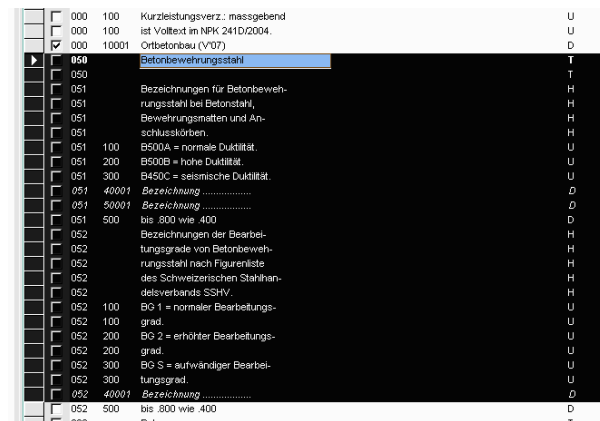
| | | | |
|---|---|---|---|
| 000 | 100 | Kurzleistungsverz.: massgebend | U |
| 000 | 100 | ist Volltext im NPK 241D/2004. | U |
| 000 | 10001 | Ortbetonbau (V'07) | D |
| 050 | | Betonbewehrungsstahl | T |
| 050 | | | T |
| 051 | | Bezeichnungen für Betonbewehrungsstahl bei Betonstahl, | H |
| 051 | | | H |
| 051 | | Bewehrungsmatten und Anschlusskörben. | H |
| 051 | | | H |
| 051 | 100 | B500A = normale Duktilität. | U |
| 051 | 200 | B500B = hohe Duktilität. | U |
| 051 | 300 | B450C = seismische Duktilität. | U |
| 051 | 40001 | Bezeichnung ................. | D |
| 051 | 50001 | Bezeichnung ................. | D |
| 051 | 500 | bis .800 wie .400 | D |
| 052 | | Bezeichnungen der Bearbeitungsgrade von Betonbewehrungsstahl nach Figurenliste | H |
| 052 | | | H |
| 052 | | | H |
| 052 | | des Schweizerischen Stahlhandelsverbands SSHV. | H |
| 052 | | | H |
| 052 | 100 | BG 1 = normaler Bearbeitungsgrad. | U |
| 052 | 100 | | U |
| 052 | 200 | BG 2 = erhöhter Bearbeitungsgrad. | U |
| 052 | 200 | | U |
| 052 | 300 | BG S = aufwändiger Bearbeitungsgrad. | U |
| 052 | 300 | | U |
| 052 | 40001 | Bezeichnung ................. | D |
| 052 | 500 | bis .800 wie .400 | D |